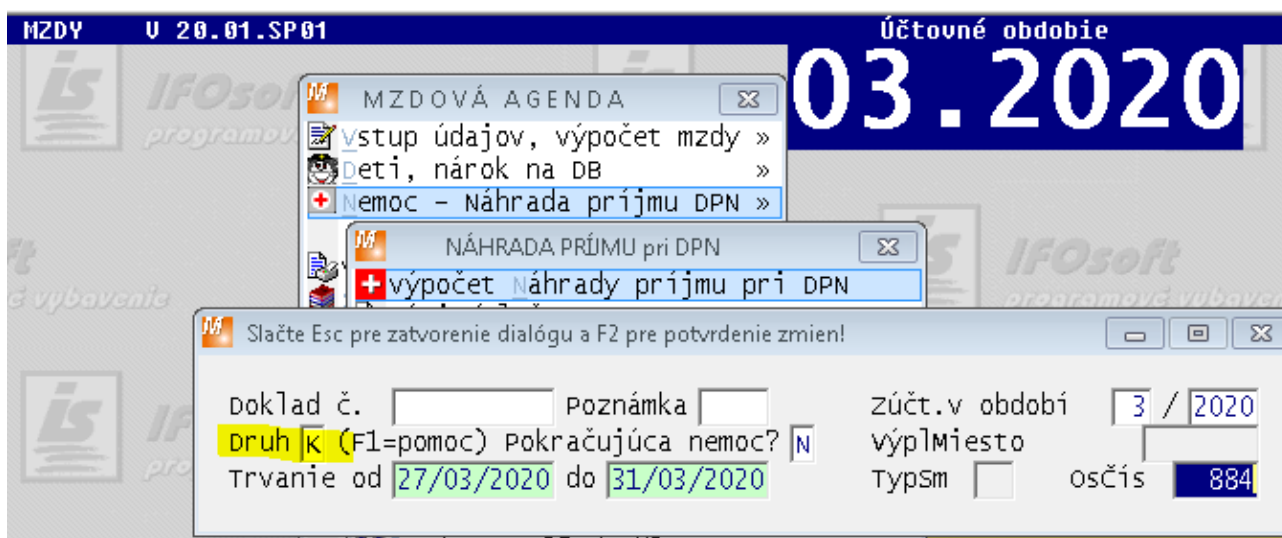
MZDY V 20.01.SP01

Účtovné obdobie

03.2020

IFOsoft programové vybavenie

MZDOVÁ AGENDA

Vstup údajov, výpočet mzdy »

Deti, nárok na DB »

Nemoc - Náhrada príjmu DPN »

NÁHRADA PRÍJMU pri DPN

Výpočet Náhrady príjmu pri DPN

Slačte Esc pre zatvorenie dialógu a F2 pre potvrdenie zmien!

Doklad č. Poznámka Zúčt.v období 3 / 2020

Druh K (F1=pomoc) Pokračujúca nemoc? N VýplMiesto

Trvanie od 27/03/2020 do 31/03/2020 TypSm OsČís 884